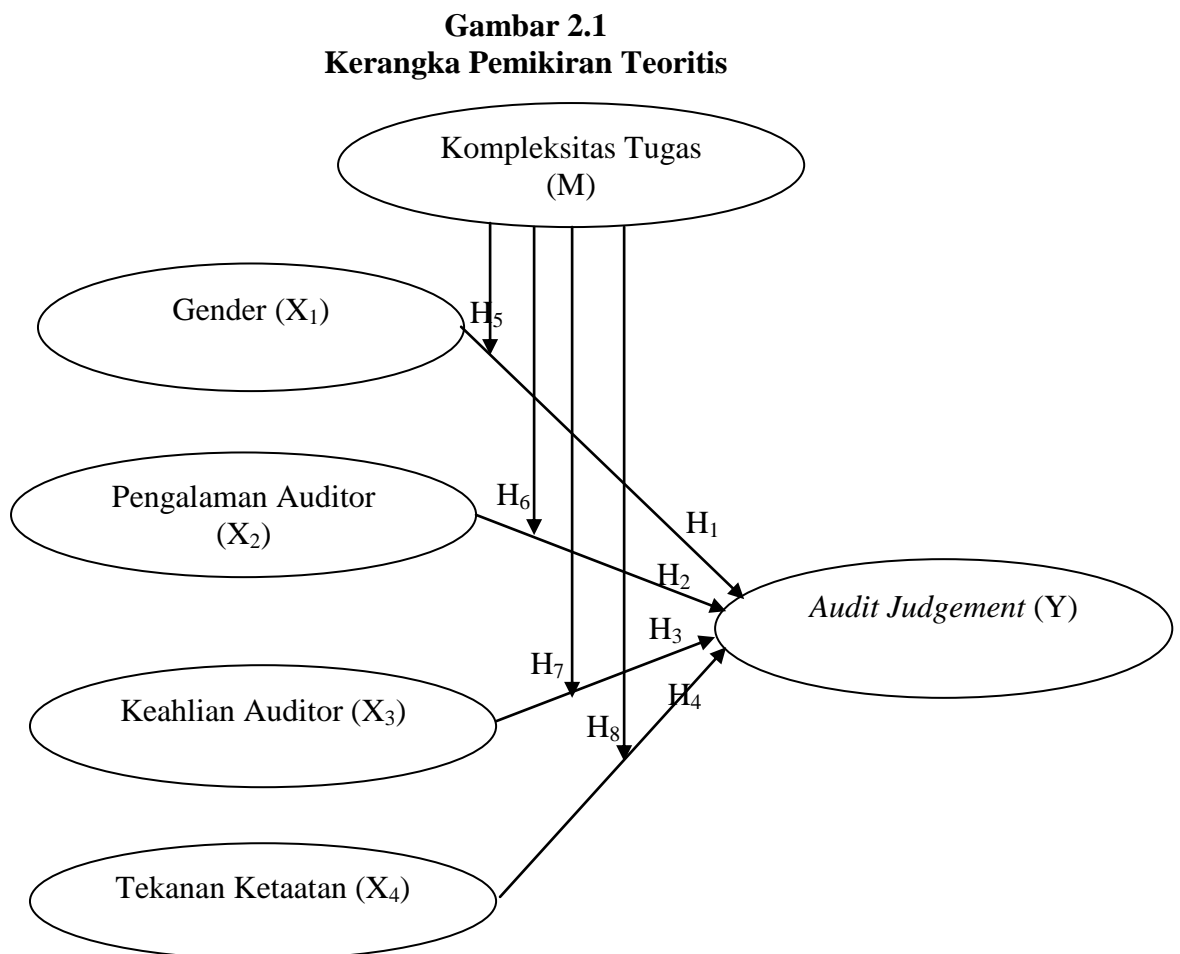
Gambar 2.1
Kerangka Pemikiran Teoritis

Kompleksitas Tugas (M)

Gender ($X_1$)

$H_5$

Pengalaman Auditor ($X_2$)

$H_6$

$H_1$

$H_2$

Audit Judgement (Y)

$H_3$

$H_7$

Keahlian Auditor ($X_3$)

$H_4$

$H_8$

Tekanan Ketaatan ($X_4$)